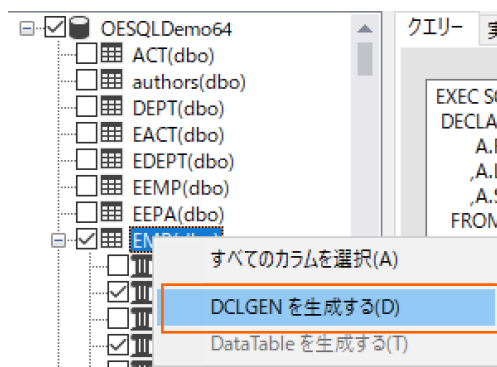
OESQLDemo64
ACT(dbo)
authors(dbo)
DEPT(dbo)
EACT(dbo)
EDEPT(dbo)
EEMP(dbo)
EEPA(dbo)
EMP(dbo)

クエリー
実

EXEC SQ
DECLA
A.
,A.
,A.S
FROM

すべてのカラムを選択(A)
DCLGEN を生成する(D)
DataTable を生成する(T)